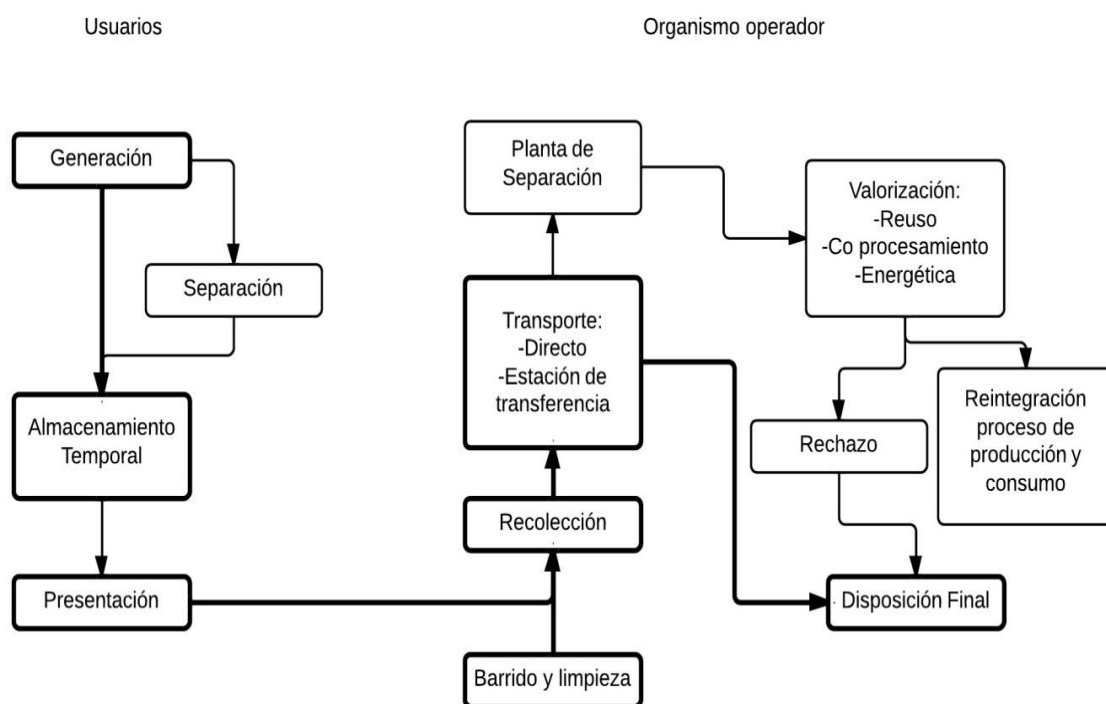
Usuarios

Organismo operador

Generación

Separación

Almacenamiento Temporal

Presentación

Planta de Separación

Transporte:
-Directo
-Estación de transferencia

Recolección

Barrido y limpieza

Valorización:
-Reuso
-Co procesamiento
-Energética

Rechazo

Reintegración proceso de producción y consumo

Disposición Final